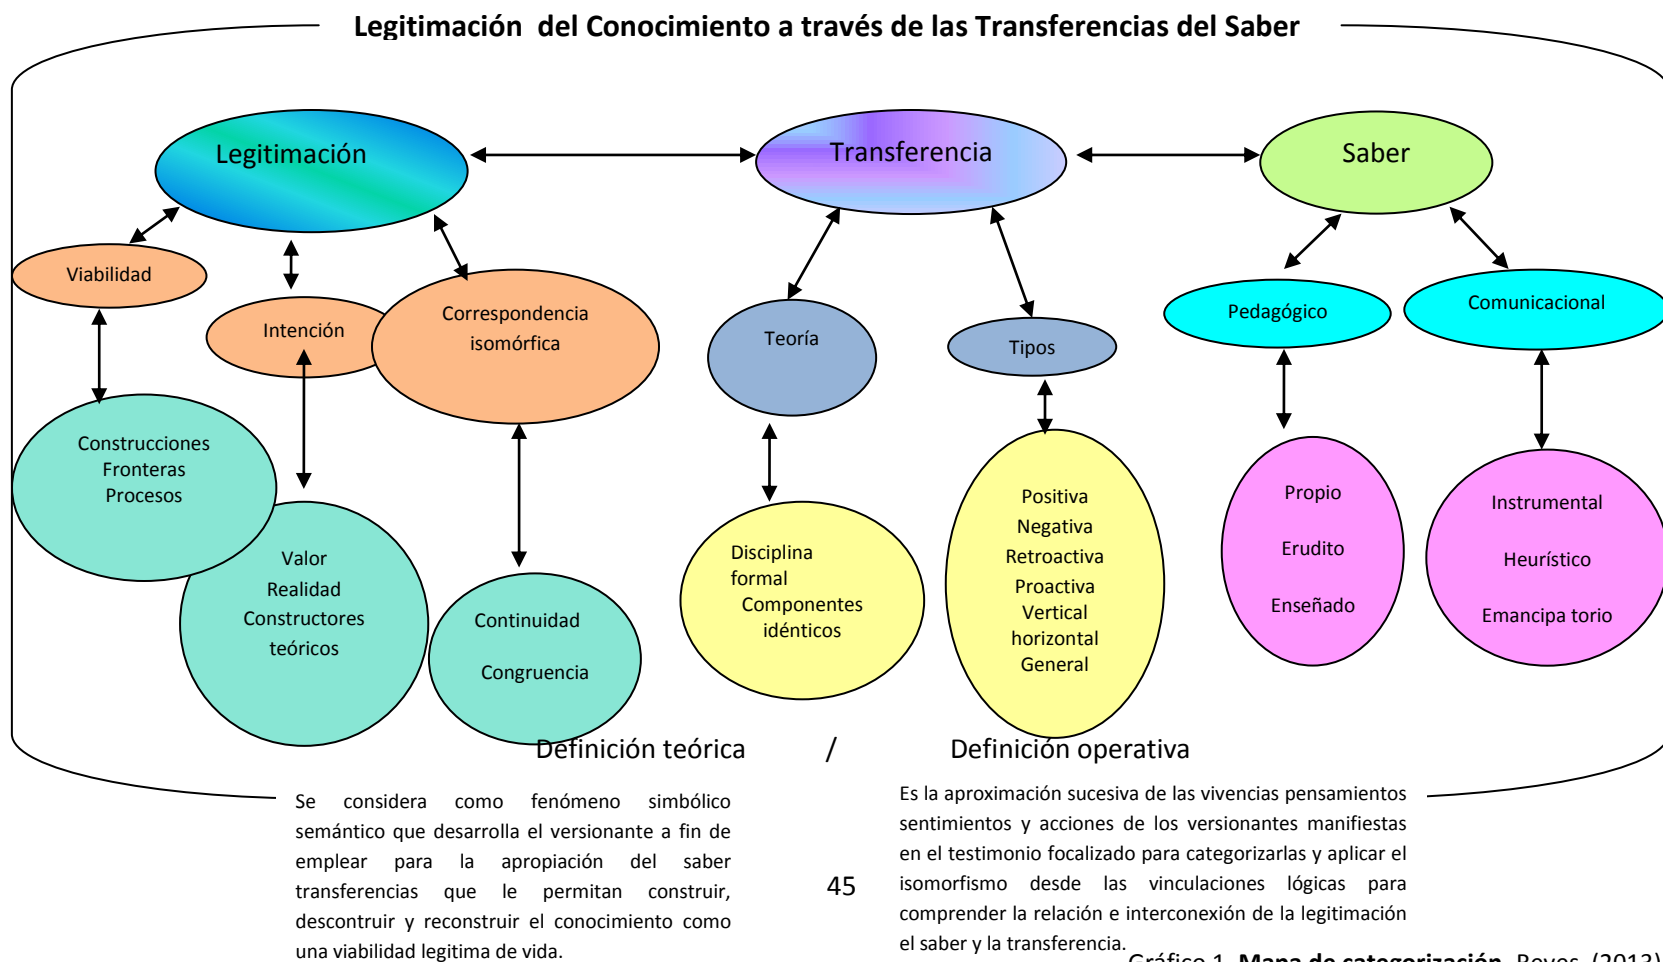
Legitimación del Conocimiento a través de las Transferencias del Saber

Legitimación

Transferencia

Saber

Viabilidad

Intención

Correspondencia isomórfica

Teoría

Tipos

Pedagógico

Comunicacional

Construcciones
Fronteras
Procesos

Valor
Realidad
Constructores teóricos

Continuidad

Congruencia

Disciplina formal
Componentes idénticos

Positiva
Negativa
Retroactiva
Proactiva
Vertical
horizontal
General

Propio

Erudito

Enseñado

Instrumental

Heurístico

Emancipa torio

Definición teórica / Definición operativa

Se considera como fenómeno simbólico semántico que desarrolla el versionante a fin de emplear para la apropiación del saber transferencias que le permitan construir, descontruir y reconstruir el conocimiento como una viabilidad legitima de vida.

45

Es la aproximación sucesiva de las vivencias pensamientos sentimientos y acciones de los versionantes manifiestas en el testimonio focalizado para categorizarlas y aplicar el isomorfismo desde las vinculaciones lógicas para comprender la relación e interconexión de la legitimación el saber y la transferencia.

Gráfico 1. Mapa de categorización. Reyes (2013)